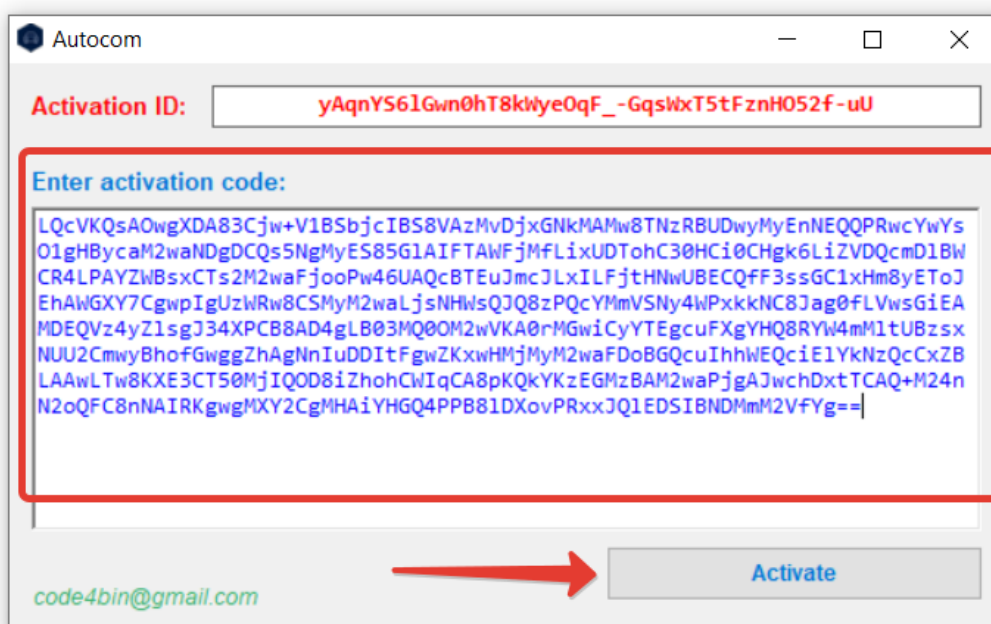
Autocom

Activation ID: yAqnYS6lGwn0hT8kWyeOqF_-GqsWxT5tFznHO52f-uU

Enter activation code:

LQcVKQsAOwgXDA83Cjw+V1BSbjcIBS8VAzMvDjxGNkMAMw8TNzRBUDwyMyEnNEQQPRwcYwYsO1gHBycaM2waNDgDCQs5NgMyES85G1AIFTAWFjMfLixUDTohC30HCi0CHgk6LiZVDQcmD1BWCR4LPAYZWBsxCTs2M2waFjooPw46UAQcBTEuJmcJLxILFjtHNwUBECQfF3ssGC1xHm8yEToJEhAWGXY7CgwpIgUzWRw8CSMyM2waLjsNHWsQJQ8zPQcYMmVSNy4WPxkkNC8Jag0fLVwsGiEAMDEQVz4yZlsgJ34XPCB8AD4gLB03MQ0OM2wVKA0rMGwiCyYTEgcuFXgYHQ8RYW4mMltUBzsxNUU2CmwyBhofGwggZhAgNnIuDDItFgwZKxwHMjMyM2waFDoBGQcuIhhWEQciE1YkNzQcCxZBLAAwLTw8KXE3CT50MjIQOD8iZhohCWIqCA8pKQkYKzEGMzBAM2waPjgAJwchDxtTCAQ+M24nN2oQFC8nNAIRKgwgMXY2CgMHAiYHGQ4PPB81DXovPRxxJQ1EDSIBNDMmM2VfYg==

Activate

code4bin@gmail.com